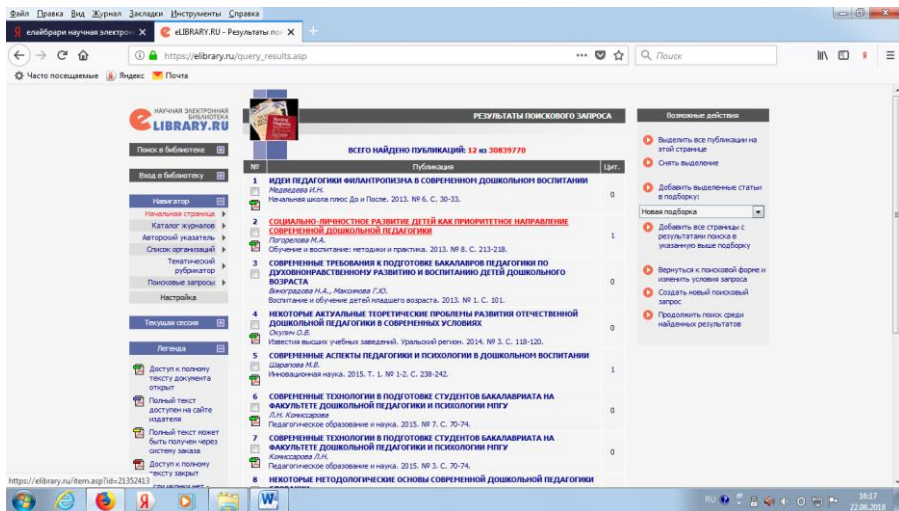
Файл Правка Вид Журнал Закладки Инструменты Справка

елайбрари научная электрон ×
eLIBRARY.RU - Результаты пои ×
+

https://elibrary.ru/query_results.asp
Поиск

Часто посещаемые Яндекс Почта

НАУЧНАЯ ЭЛЕКТРОННАЯ БИБЛИОТЕКА
eLIBRARY.RU

Поиск в библиотеке
Вход в библиотеку
Навигатор
Начальная страница
Каталог журналов
Авторский указатель
Список организаций
Тематический рубрикатор
Поисковые запросы
Настройка
Текущая сессия
Легенда
Доступ к полному тексту документа открыт
Полный текст доступен на сайте издателя
Полный текст может быть получен через систему заказа
Доступ к полному тексту закрыт

РЕЗУЛЬТАТЫ ПОИСКОВОГО ЗАПРОСА

ВСЕГО НАЙДЕНО ПУБЛИКАЦИЙ: 12 из 30839770

| № | Публикация | Цит. |
|---|---|---|
| 1 | ИДЕИ ПЕДАГОГИКИ ФИЛАНТРОПИЗМА В СОВРЕМЕННОМ ДОШКОЛЬНОМ ВОСПИТАНИИ Медведева И.Н. Начальная школа плюс До и После. 2013. № 6. С. 30-33. | 0 |
| 2 | СОЦИАЛЬНО-ЛИЧНОСТНОЕ РАЗВИТИЕ ДЕТЕЙ КАК ПРИОРИТЕТНОЕ НАПРАВЛЕНИЕ СОВРЕМЕННОЙ ДОШКОЛЬНОЙ ПЕДАГОГИКИ Погорелова М.А. Обучение и воспитание: методики и практика. 2013. № 8. С. 213-218. | 1 |
| 3 | СОВРЕМЕННЫЕ ТРЕБОВАНИЯ К ПОДГОТОВКЕ БАКАЛАВРОВ ПЕДАГОГИКИ ПО ДУХОВНОНРАВСТВЕННОМУ РАЗВИТИЮ И ВОСПИТАНИЮ ДЕТЕЙ ДОШКОЛЬНОГО ВОЗРАСТА Виноградова Н.А., Максимова Г.Ю. Воспитание и обучение детей младшего возраста. 2013. № 1. С. 101. | 0 |
| 4 | НЕКОТОРЫЕ АКТУАЛЬНЫЕ ТЕОРЕТИЧЕСКИЕ ПРОБЛЕМЫ РАЗВИТИЯ ОТЕЧЕСТВЕННОЙ ДОШКОЛЬНОЙ ПЕДАГОГИКИ В СОВРЕМЕННЫХ УСЛОВИЯХ Окулич О.В. Известия высших учебных заведений. Уральский регион. 2014. № 3. С. 118-120. | 0 |
| 5 | СОВРЕМЕННЫЕ АСПЕКТЫ ПЕДАГОГИКИ И ПСИХОЛОГИИ В ДОШКОЛЬНОМ ВОСПИТАНИИ Шарапова М.В. Инновационная наука. 2015. Т. 1. № 1-2. С. 238-242. | 1 |
| 6 | СОВРЕМЕННЫЕ ТЕХНОЛОГИИ В ПОДГОТОВКЕ СТУДЕНТОВ БАКАЛАВРИАТА НА ФАКУЛЬТЕТЕ ДОШКОЛЬНОЙ ПЕДАГОГИКИ И ПСИХОЛОГИИ МПГУ Л.Н. Комиссарова Педагогическое образование и наука. 2015. № 7. С. 70-74. | 0 |
| 7 | СОВРЕМЕННЫЕ ТЕХНОЛОГИИ В ПОДГОТОВКЕ СТУДЕНТОВ БАКАЛАВРИАТА НА ФАКУЛЬТЕТЕ ДОШКОЛЬНОЙ ПЕДАГОГИКИ И ПСИХОЛОГИИ МПГУ Комиссарова Л.Н. Педагогическое образование и наука. 2015. № 3. С. 70-74. | 0 |
| 8 | НЕКОТОРЫЕ МЕТОДОЛОГИЧЕСКИЕ ОСНОВЫ СОВРЕМЕННОЙ ДОШКОЛЬНОЙ ПЕДАГОГИКИ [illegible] | |

Возможные действия
Выделить все публикации на этой странице
Снять выделение
Добавить выделенные статьи в подборку:
Новая подборка
Добавить все страницы с результатами поиска в указанную выше подборку
Вернуться к поисковой форме и изменить условия запроса
Создать новый поисковый запрос
Продолжить поиск среди найденных результатов

https://elibrary.ru/item.asp?id=21352413

RU 16:17 22.06.2018